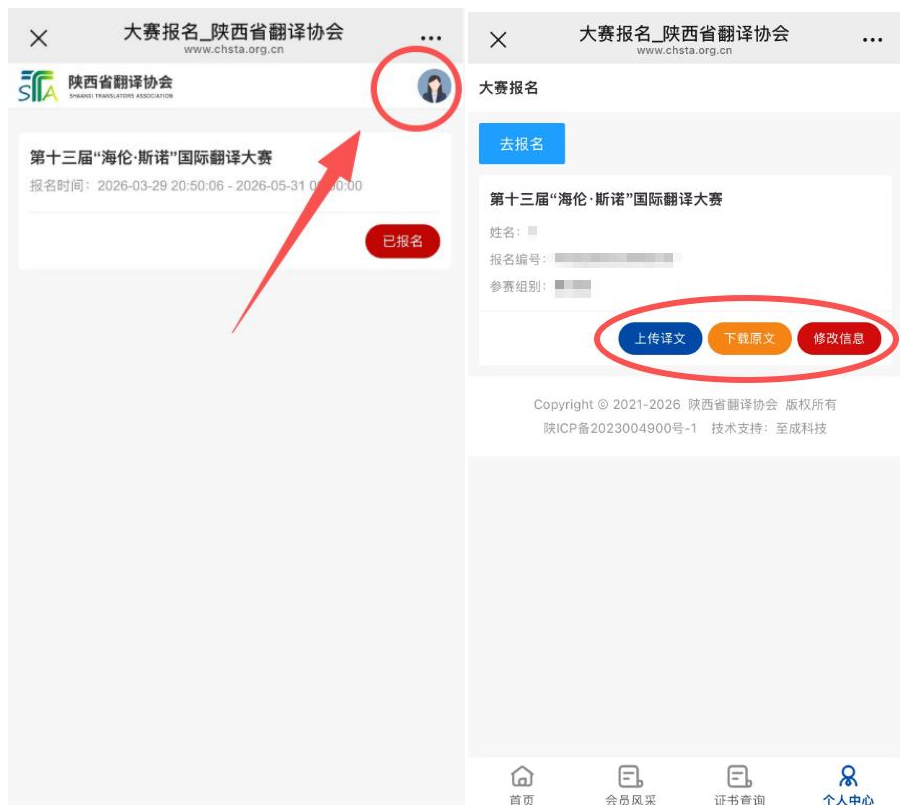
大赛报名_陕西省翻译协会
www.chsta.org.cn

陕西省翻译协会
SHAANXI TRANSLATORS ASSOCIATION

第十三届“海伦·斯诺”国际翻译大赛
报名时间：2026-03-29 20:50:06 - 2026-05-31 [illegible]

已报名

大赛报名_陕西省翻译协会
www.chsta.org.cn

大赛报名

去报名

第十三届“海伦·斯诺”国际翻译大赛
姓名：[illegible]
报名编号：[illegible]
参赛组别：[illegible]

上传译文
下载原文
修改信息

Copyright © 2021-2026 陕西省翻译协会 版权所有
陕ICP备2023004900号-1 技术支持：至成科技

首页
会员风采
证书查询
个人中心